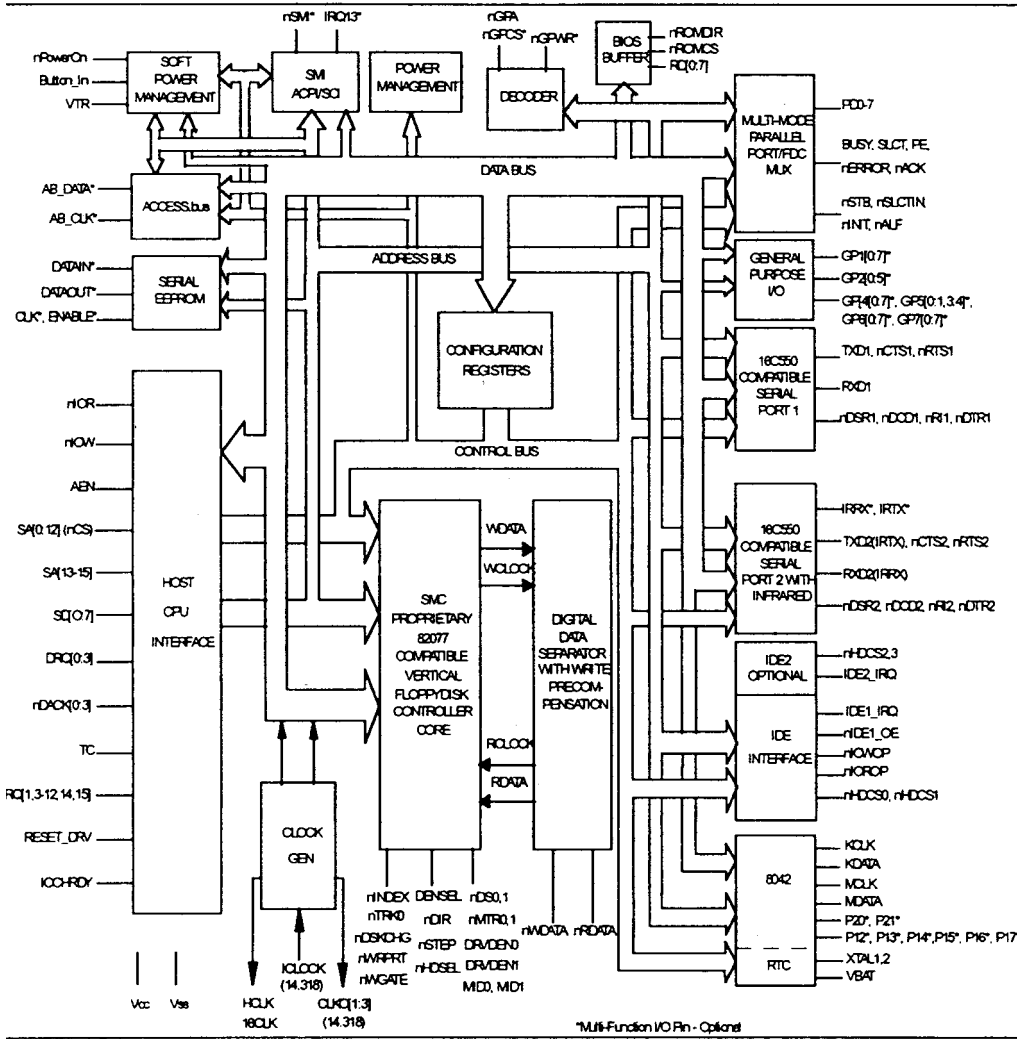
nSMI* IRQ13*

nGPA
nGPCS* nGPWR*

BIOS BUFFER

nROMDIR
nROMCS
RD[0:7]

nPowerOn
Button_In
VTR

SOFT POWER MANAGEMENT

SMI ACPI/SCI

POWER MANAGEMENT

DECODER

MULTI-MODE PARALLEL PORT/FDC MUX

PD0-7

BUSY, SLCT, PE, nERROR, nACK

nSTB, nSLCTIN, nINIT, nALF

DATA BUS

AB_DATA*
AB_CLK*

ACCESS.bus

DATAIN*
DATAOUT*
CLK*, ENABLE*

SERIAL EEPROM

ADDRESS BUS

GENERAL PURPOSE I/O

GP1[0:7]*
GP2[0:5]*
GP4[0:7]*, GP5[0:1,3:4]*, GP6[0:7]*, GP7[0:7]*

CONFIGURATION REGISTERS

16C550 COMPATIBLE SERIAL PORT 1

TXD1, nCTS1, nRTS1
RXD1
nDSR1, nDCD1, nRI1, nDTR1

nIOR
nIOW
AEN
SA[0:12] (nCS)
SA[13-15]
SD[0:7]
DRQ[0:3]
nDACK[0:3]
TC
IRQ[1,3-12,14,15]
RESET_DRV
IOCHRDY

HOST CPU INTERFACE

CONTROL BUS

16C550 COMPATIBLE SERIAL PORT 2 WITH INFRARED

IRRX*, IRTX*
TXD2(IRTX), nCTS2, nRTS2
RXD2(IRRX)
nDSR2, nDCD2, nRI2, nDTR2

WDATA
WCLOCK

SMC PROPRIETARY 82077 COMPATIBLE VERTICAL FLOPPYDISK CONTROLLER CORE

DIGITAL DATA SEPARATOR WITH WRITE PRECOMPENSATION

RCLOCK
RDATA

IDE2 OPTIONAL

nHDCS2,3
IDE2_IRQ

IDE INTERFACE

IDE1_IRQ
nIDE1_OE
nIOWOP
nIOROP
nHDCS0, nHDCS1

CLOCK GEN

8042

KCLK
KDATA
MCLK
MDATA
P20*, P21*
P12*, P13*, P14*, P15*, P16*, P17

RTC

XTAL1,2
VBAT

nINDEX
nTRK0
nDSKCHG
nWRPRT
nWGATE

DENSEL
nDIR
nSTEP
nHDSEL

nDS0,1
nMTR0,1
DRVDEN0
DRVDEN1
MID0, MID1

nWDATA
nRDATA

Vcc Vss

HCLK
16CLK

ICLOCK
(14.318)

CLKO[1:3]
(14.318)

*Multi-Function I/O Pin - Optional